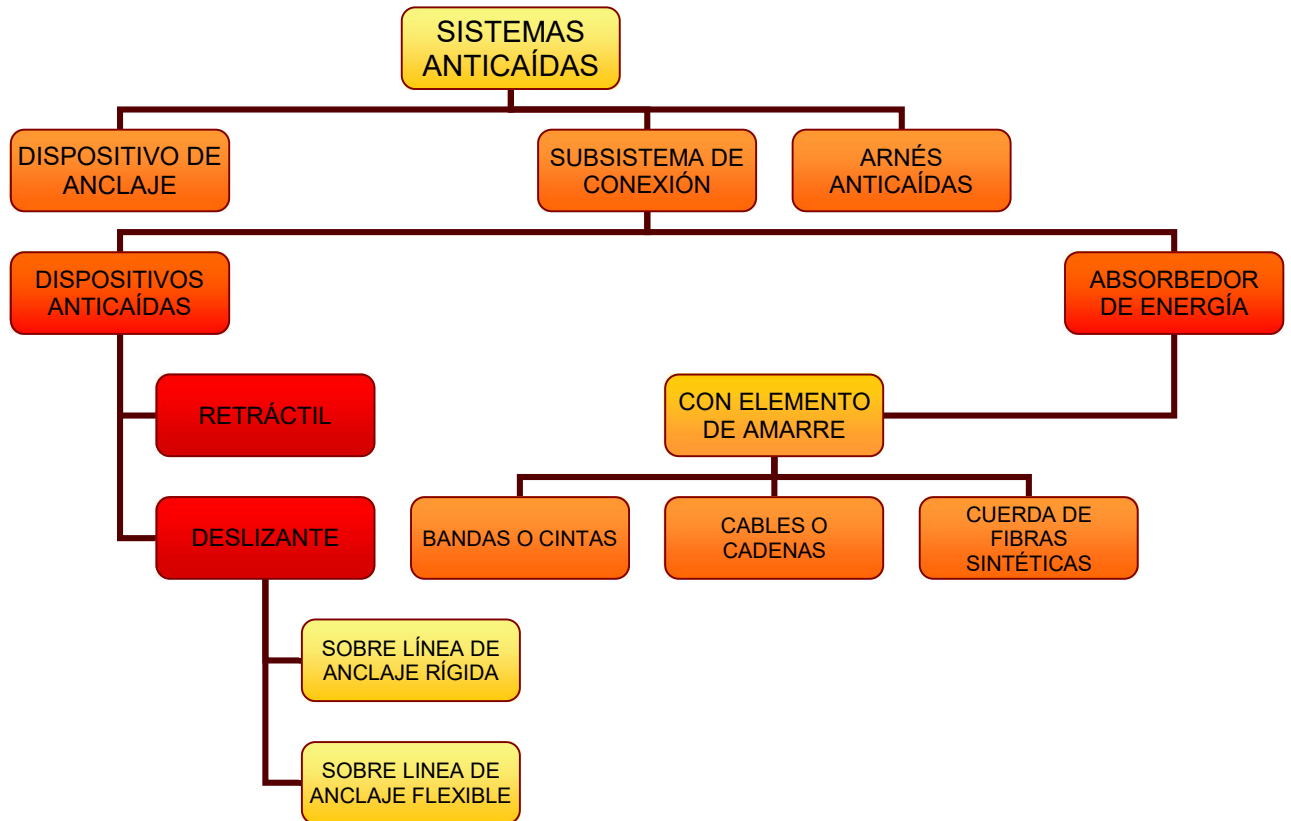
SISTEMAS ANTICAÍDAS

DISPOSITIVO DE ANCLAJE

SUBSISTEMA DE CONEXIÓN

ARNÉS ANTICAÍDAS

DISPOSITIVOS ANTICAÍDAS

ABSORBEDOR DE ENERGÍA

RETRÁCTIL

CON ELEMENTO DE AMARRE

DESLIZANTE

BANDAS O CINTAS

CABLES O CADENAS

CUERDA DE FIBRAS SINTÉTICAS

SOBRE LÍNEA DE ANCLAJE RÍGIDA

SOBRE LINEA DE ANCLAJE FLEXIBLE